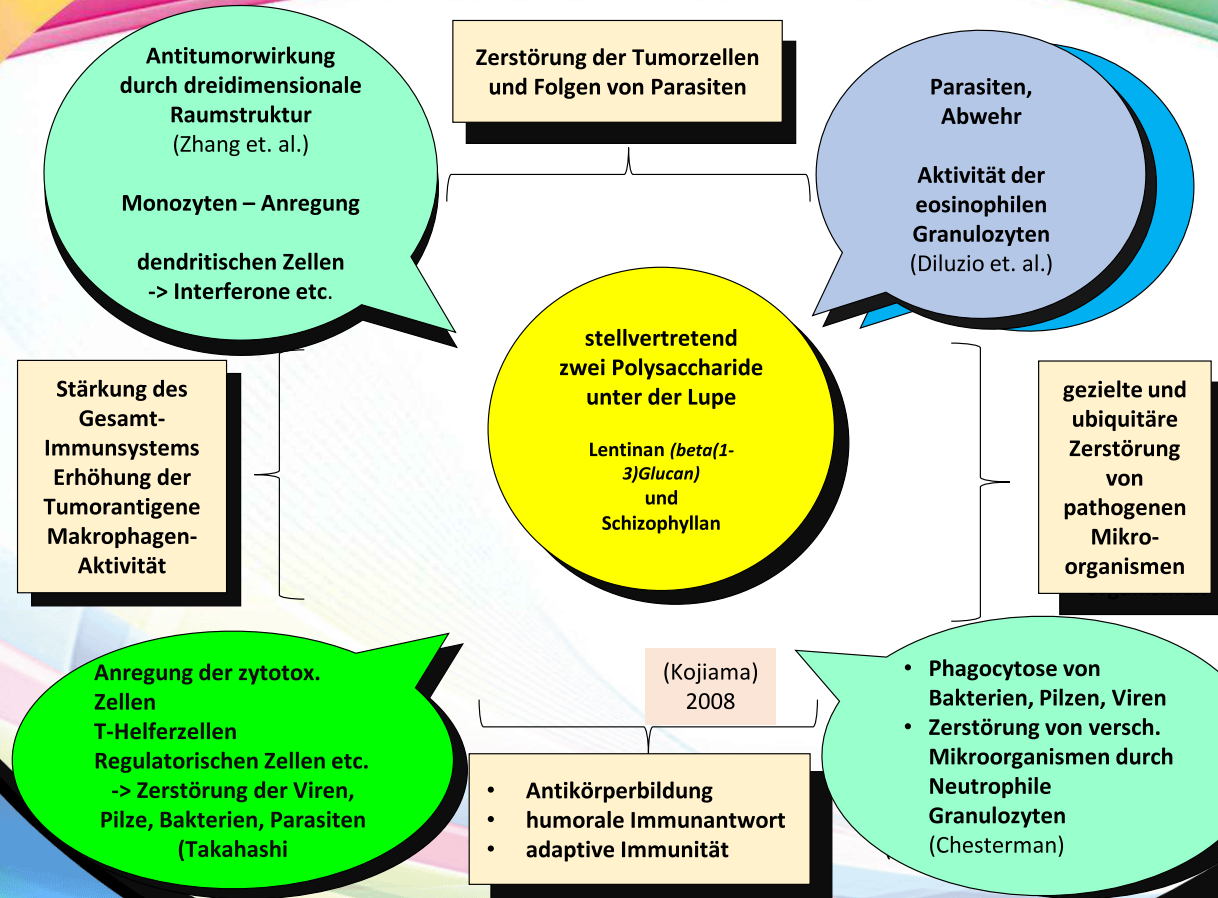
Antitumorwirkung durch dreidimensionale Raumstruktur
(Zhang et. al.)

Monozyten – Anregung

dendritischen Zellen
-> Interferone etc.

Zerstörung der Tumorzellen und Folgen von Parasiten

Parasiten,
Abwehr

Aktivität der eosinophilen Granulozyten
(Diluzio et. al.)

Stärkung des Gesamt-Immunsystems
Erhöhung der Tumorantigene
Makrophagen-Aktivität

stellvertretend zwei Polysaccharide unter der Lupe

Lentinan *(beta(1-3)Glucan)*
und
Schizophyllan

gezielte und ubiquitäre Zerstörung von pathogenen Mikro-organismen

Anregung der zytotox. Zellen
T-Helferzellen
Regulatorischen Zellen etc.
-> Zerstörung der Viren, Pilze, Bakterien, Parasiten
(Takahashi

(Kojiama)
2008

- Antikörperbildung
- humorale Immunantwort
- adaptive Immunität

- Phagocytose von Bakterien, Pilzen, Viren
- Zerstörung von versch. Mikroorganismen durch Neutrophile Granulozyten
(Chesterman)